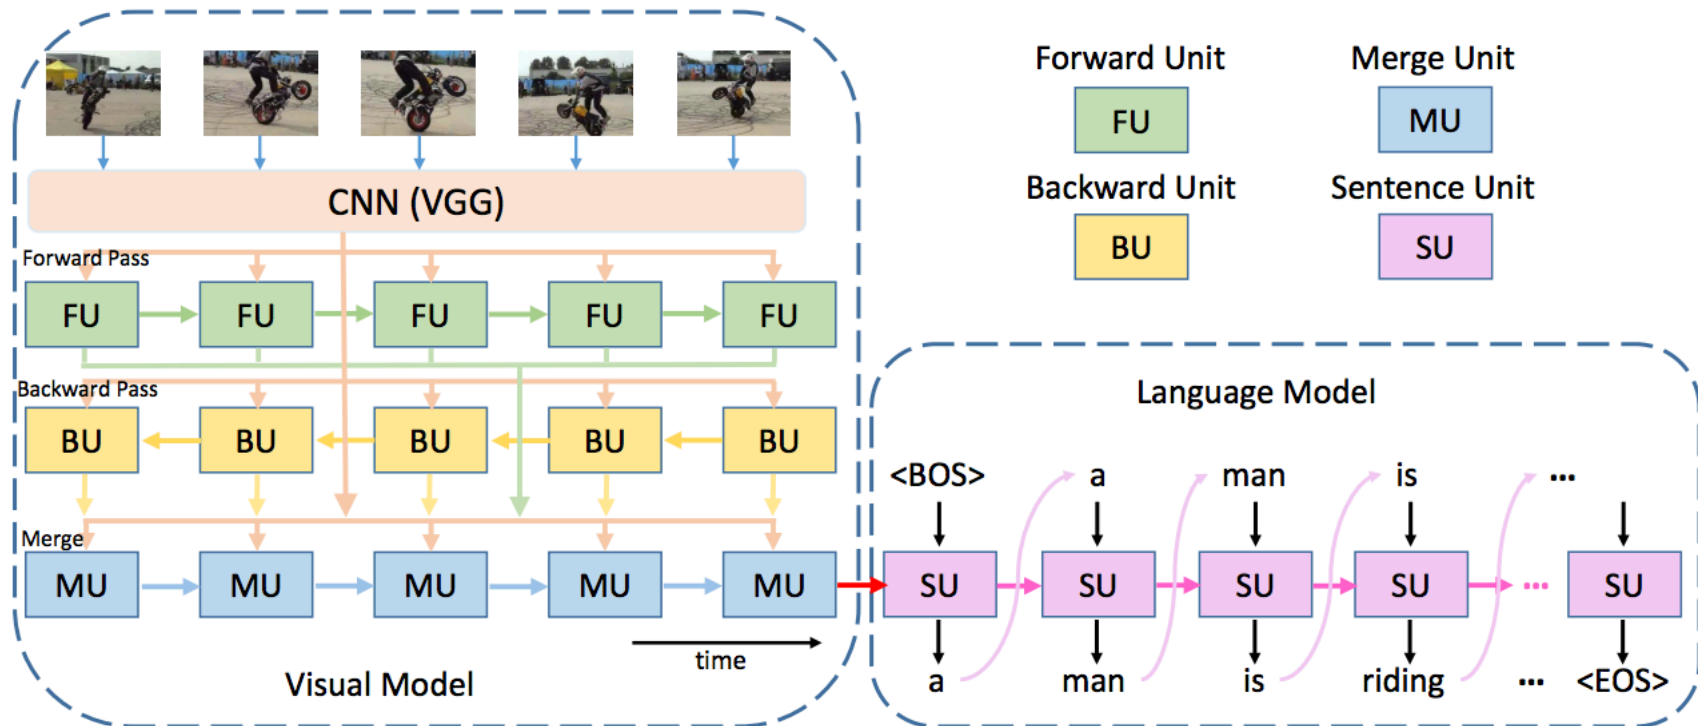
Forward Unit
FU
Merge Unit
MU
Backward Unit
BU
Sentence Unit
SU

CNN (VGG)

Forward Pass
FU FU FU FU FU
Backward Pass
BU BU BU BU BU
Merge
MU MU MU MU MU
time
Visual Model

Language Model
<BOS> a man is ...
SU SU SU SU ... SU
a man is riding ... <EOS>